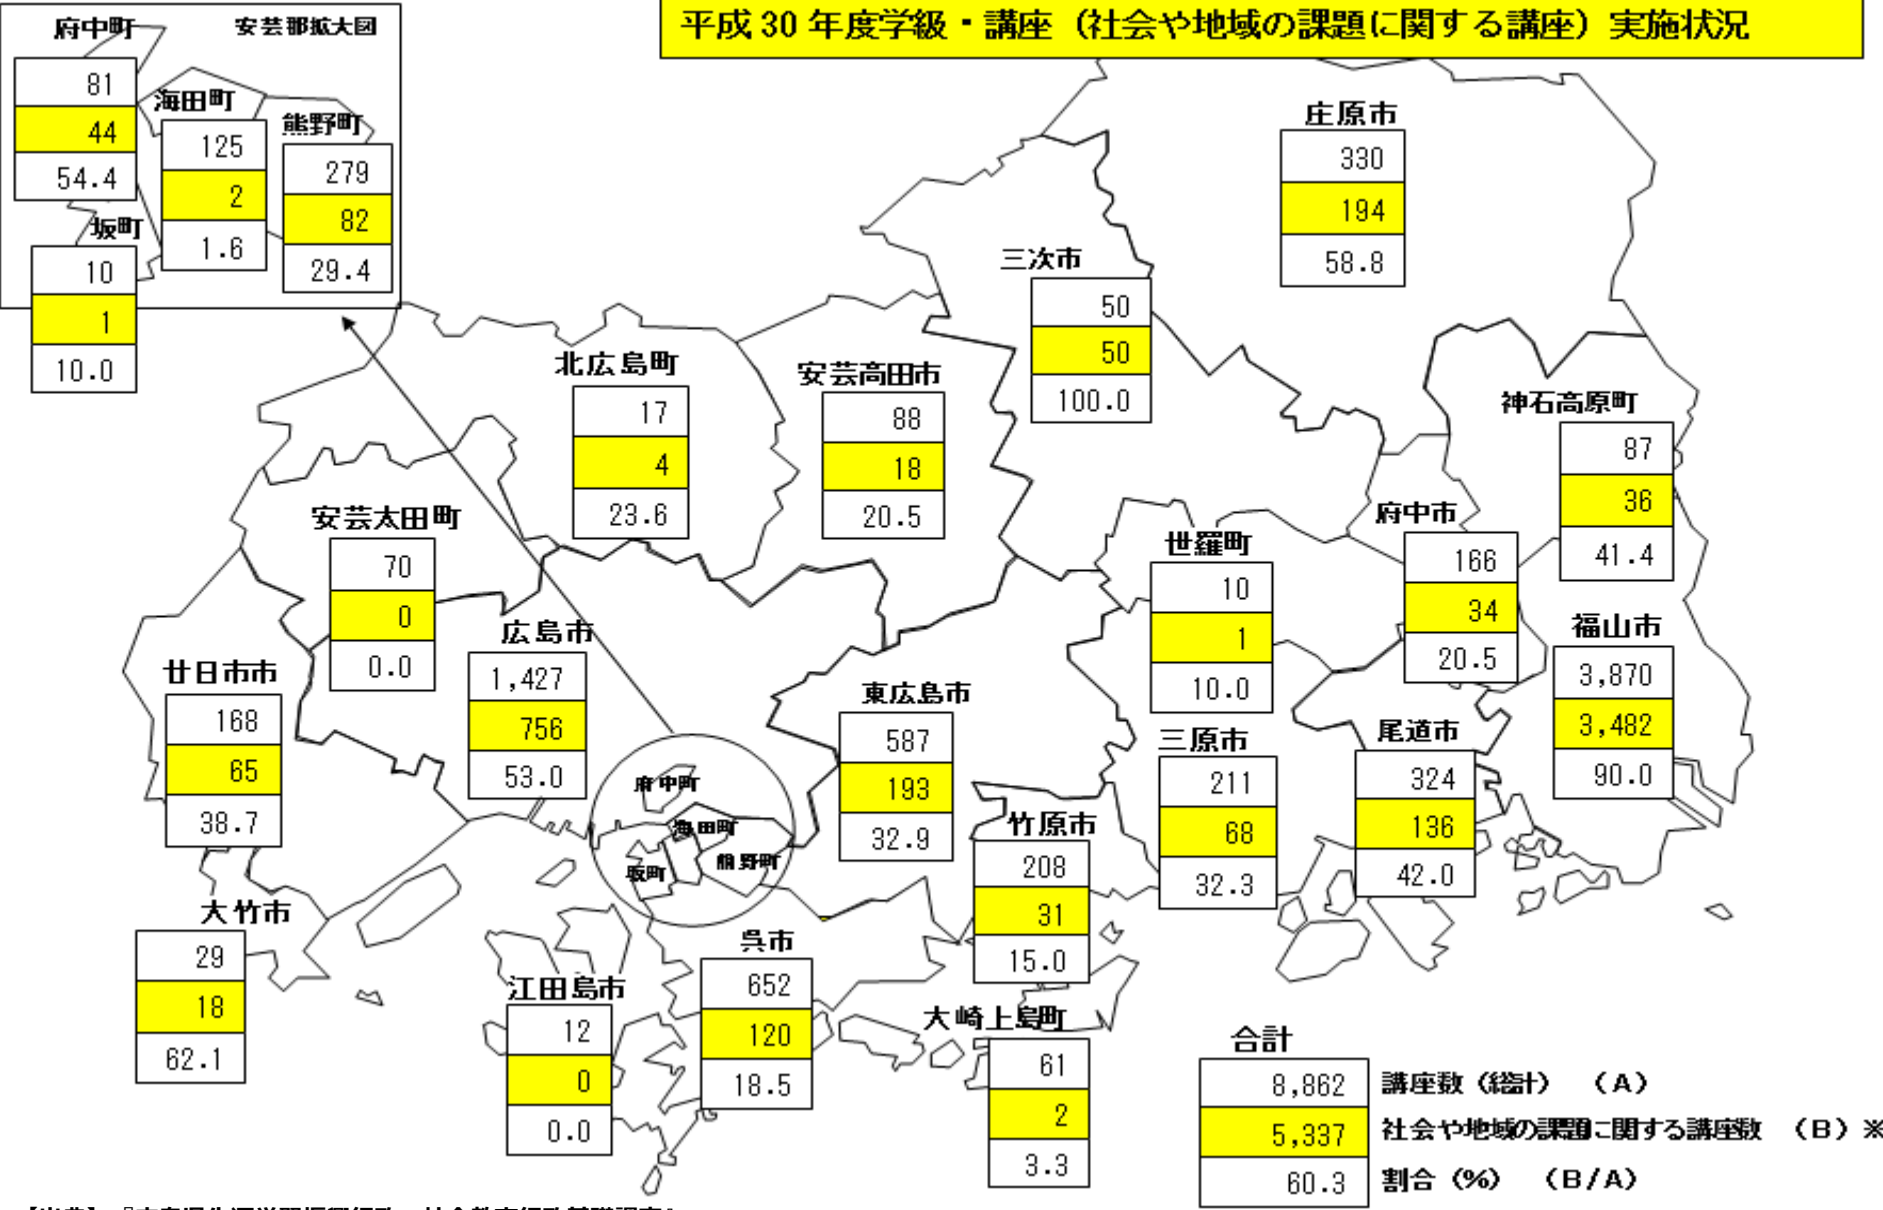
平成30年度学級・講座（社会や地域の課題に関する講座）実施状況

府中町 安芸郡拡大図
81
44
54.4

海田町
125
2
1.6

熊野町
279
82
29.4

坂町
10
1
10.0

庄原市
330
194
58.8

三次市
50
50
100.0

北広島町
17
4
23.6

安芸高田市
88
18
20.5

神石高原町
87
36
41.4

安芸太田町
70
0
0.0

世羅町
10
1
10.0

府中市
166
34
20.5

福山市
3,870
3,482
90.0

広島市
1,427
756
53.0

廿日市市
168
65
38.7

東広島市
587
193
32.9

三原市
211
68
32.3

尾道市
324
136
42.0

府中町
海田町
坂町
熊野町

竹原市
208
31
15.0

大竹市
29
18
62.1

呉市
652
120
18.5

江田島市
12
0
0.0

大崎上島町
61
2
3.3

合計
8,862 講座数（総計） （A）
5,337 社会や地域の課題に関する講座数 （B）※
60.3 割合（%） （B/A）

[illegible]